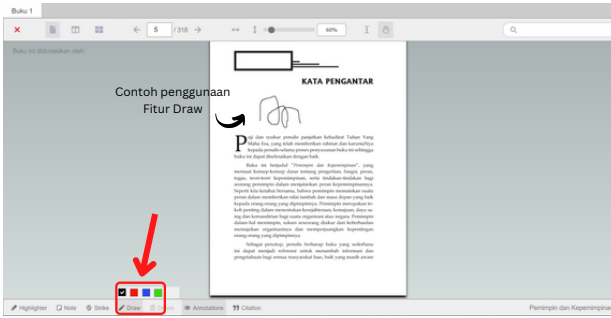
Buku 1

5 / 318

60%

Buku ini didistribusikan oleh:

Contoh penggunaan Fitur Draw

KATA PENGANTAR

Puji dan syukur penulis panjatkan kehadirat Tuhan Yang Maha Esa, yang telah memberikan rahmat dan karunia-Nya kepada penulis selama proses penyusunan buku ini sehingga buku ini dapat diselesaikan dengan baik.

Buku ini berjudul "Pemimpin dan Kepemimpinan", yang memuat konsep-konsep dasar tentang pengertian, fungsi, peran, tugas, teori-teori kepemimpinan, serta tindakan-tindakan bagi seorang pemimpin dalam menjalankan peran kepemimpinannya. Seperti kita ketahui bersama, bahwa pemimpin memainkan suatu peran dalam memberikan nilai tambah dan masa depan yang baik kepada orang-orang yang dipimpinnya. Pemimpin merupakan tokoh penting dalam menentukan keseluruhan, kemajuan, daya saing dan kemandirian bagi suatu organisasi atau negara. Pemimpin dalam hal memimpin, tidaklah seseorang diukur dari keberhasilan memajukan organisasinya dan mempertahankan kepercayaan orang-orang yang dipimpinnya.

Sebagai penutup, penulis berharap buku yang sederhana ini dapat menjadi referensi untuk menambah informasi dan pengetahuan bagi semua masyarakat luas, baik yang masih awam

Highlighter Note Strike Draw Annotations Citation

Pemimpin dan Kepemimpinan